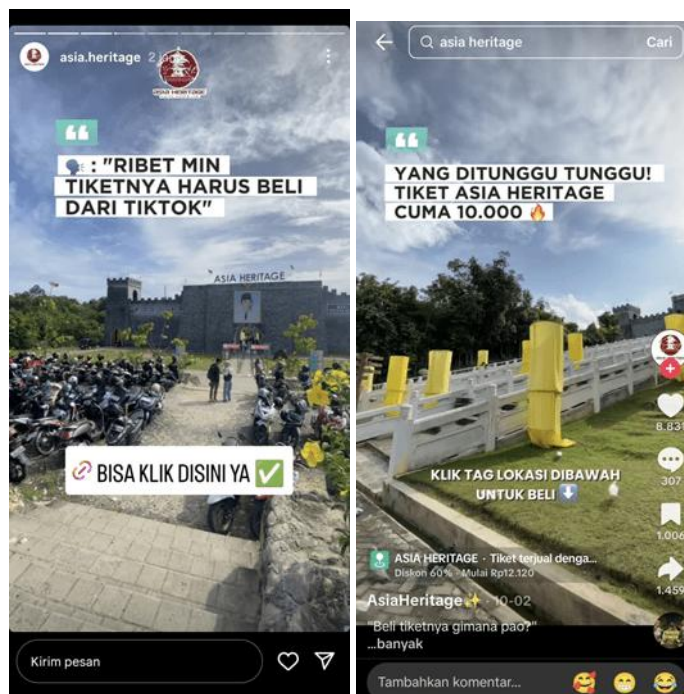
asia.heritage 2j

ASIA HERITAGE

❝

🗣️ : "RIBET MIN TIKETNYA HARUS BELI DARI TIKTOK"

ASIA HERITAGE

🔗 BISA KLIK DISINI YA ✅

Kirim pesan

asia heritage

Cari

❝

YANG DITUNGGU TUNGGU! TIKET ASIA HERITAGE CUMA 10.000 🔥

KLIK TAG LOKASI DIBAWAH UNTUK BELI ⬇️

8.831

307

1.006

1.459

ASIA HERITAGE · Tiket terjual denga...

Diskon 60% · Mulai Rp12.120

AsiaHeritage✨ · 10-02

"Beli tiketnya gimana pao?" ...banyak

Tambahkan komentar...